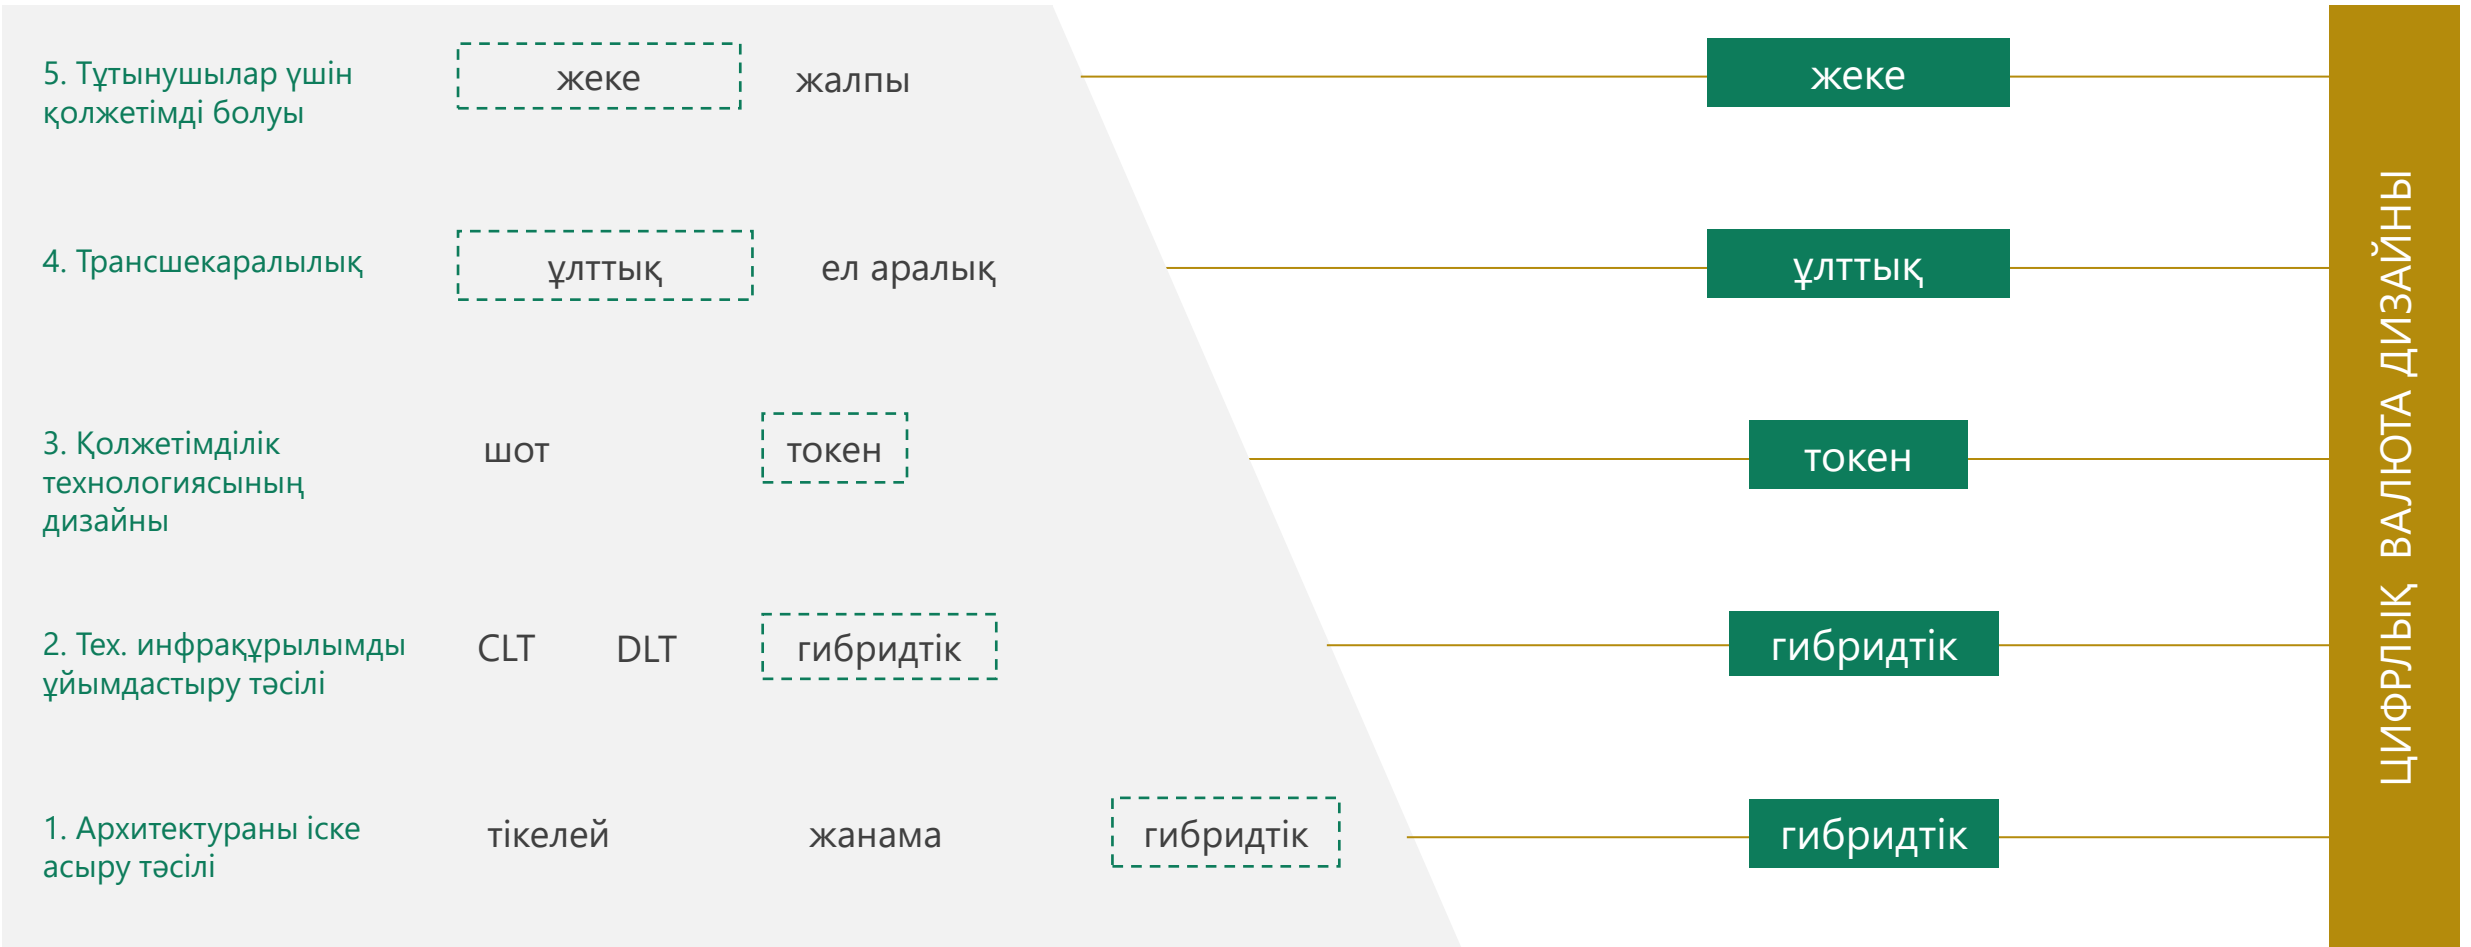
5. Тұтынушылар үшін қолжетімді болуы

жеке

жалпы

жеке

4. Трансшекаралылық

ұлттық

ел аралық

ұлттық

3. Қолжетімділік технологиясының дизайны

шот

токен

токен

2. Тех. инфрақұрылымды ұйымдастыру тәсілі

CLT

DLT

гибридтік

гибридтік

1. Архитектураны іске асыру тәсілі

тікелей

жанама

гибридтік

гибридтік

ЦИФРЛЫҚ ВАЛЮТА ДИЗАЙНЫ